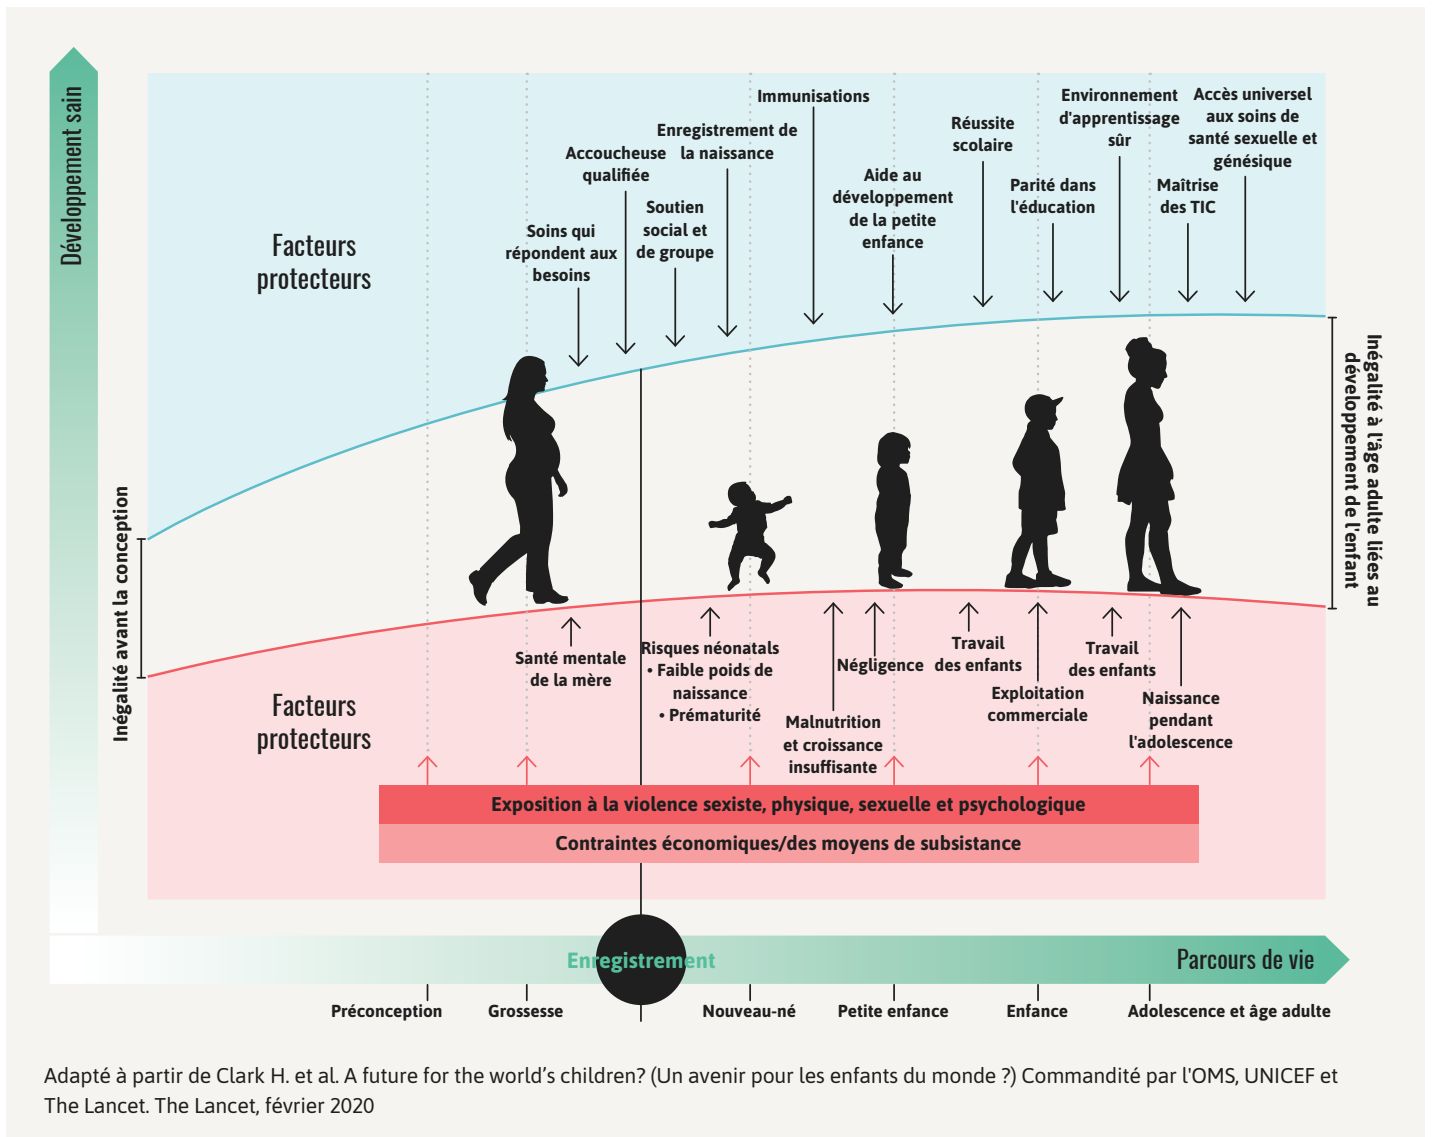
Développement sain

Facteurs protecteurs

Soins qui répondent aux besoins

Accoucheuse qualifiée

Soutien social et de groupe

Enregistrement de la naissance

Immunisations

Aide au développement de la petite enfance

Réussite scolaire

Parité dans l'éducation

Environnement d'apprentissage sûr

Maîtrise des TIC

Accès universel aux soins de santé sexuelle et génésique

Inégalité à l'âge adulte liées au développement de l'enfant

Inégalité avant la conception

Facteurs protecteurs

Santé mentale de la mère

Risques néonatals
• Faible poids de naissance
• Prématurité

Malnutrition et croissance insuffisante

Négligence

Travail des enfants

Exploitation commerciale

Travail des enfants

Naissance pendant l'adolescence

Exposition à la violence sexiste, physique, sexuelle et psychologique

Contraintes économiques/des moyens de subsistance

Enregistrement

Parcours de vie

Préconception

Grossesse

Nouveau-né

Petite enfance

Enfance

Adolescence et âge adulte

Adapté à partir de Clark H. et al. A future for the world's children? (Un avenir pour les enfants du monde ?) Commandité par l'OMS, UNICEF et The Lancet. The Lancet, février 2020